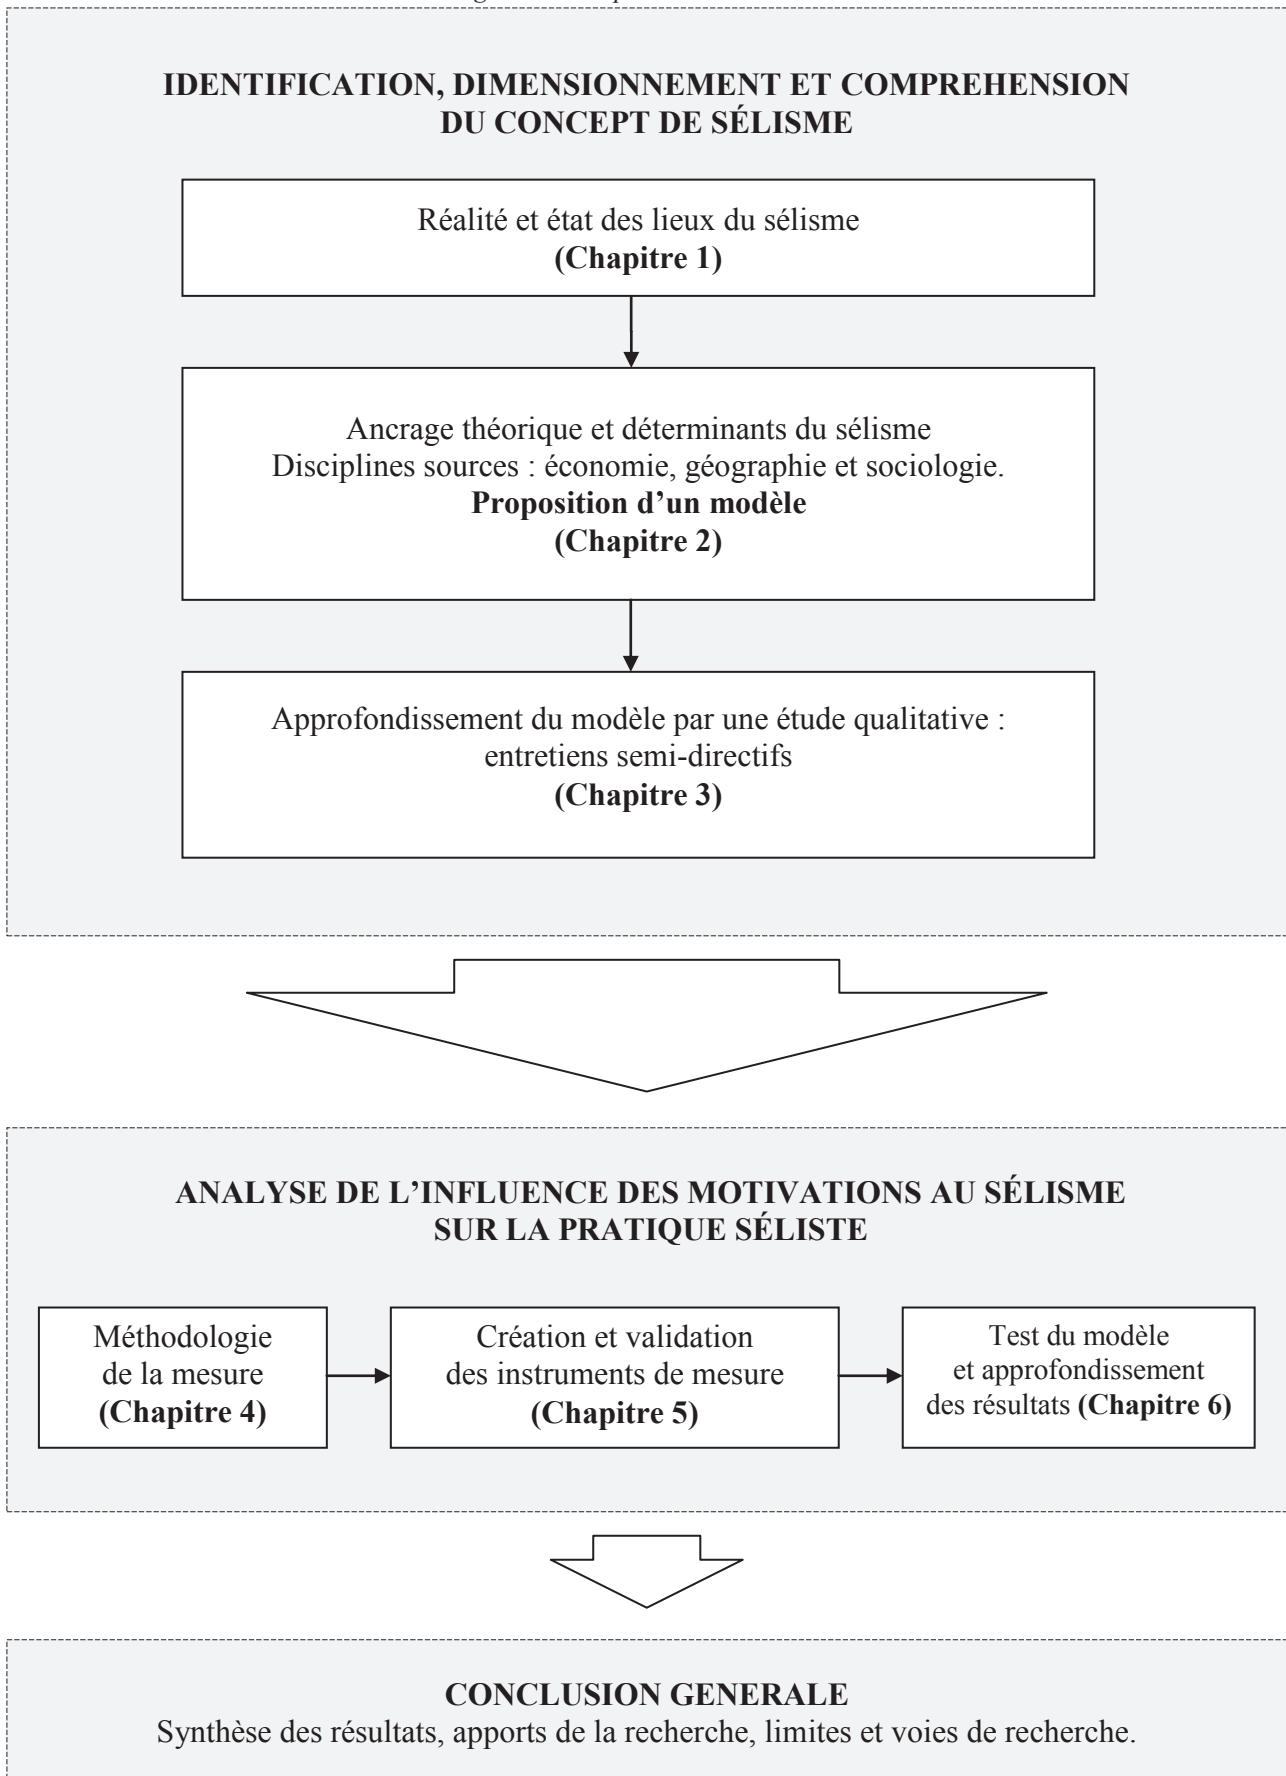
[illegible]

IDENTIFICATION, DIMENSIONNEMENT ET COMPREHENSION DU CONCEPT DE SÉLISME

Réalité et état des lieux du sélisme
(Chapitre 1)

Ancrage théorique et déterminants du sélisme
Disciplines sources : économie, géographie et sociologie.
Proposition d'un modèle
(Chapitre 2)

Approfondissement du modèle par une étude qualitative : entretiens semi-directifs
(Chapitre 3)

ANALYSE DE L'INFLUENCE DES MOTIVATIONS AU SÉLISME SUR LA PRATIQUE SÉLISTE

Méthodologie de la mesure
(Chapitre 4)

Création et validation des instruments de mesure
(Chapitre 5)

Test du modèle et approfondissement des résultats (Chapitre 6)

CONCLUSION GENERALE
Synthèse des résultats, apports de la recherche, limites et voies de recherche.